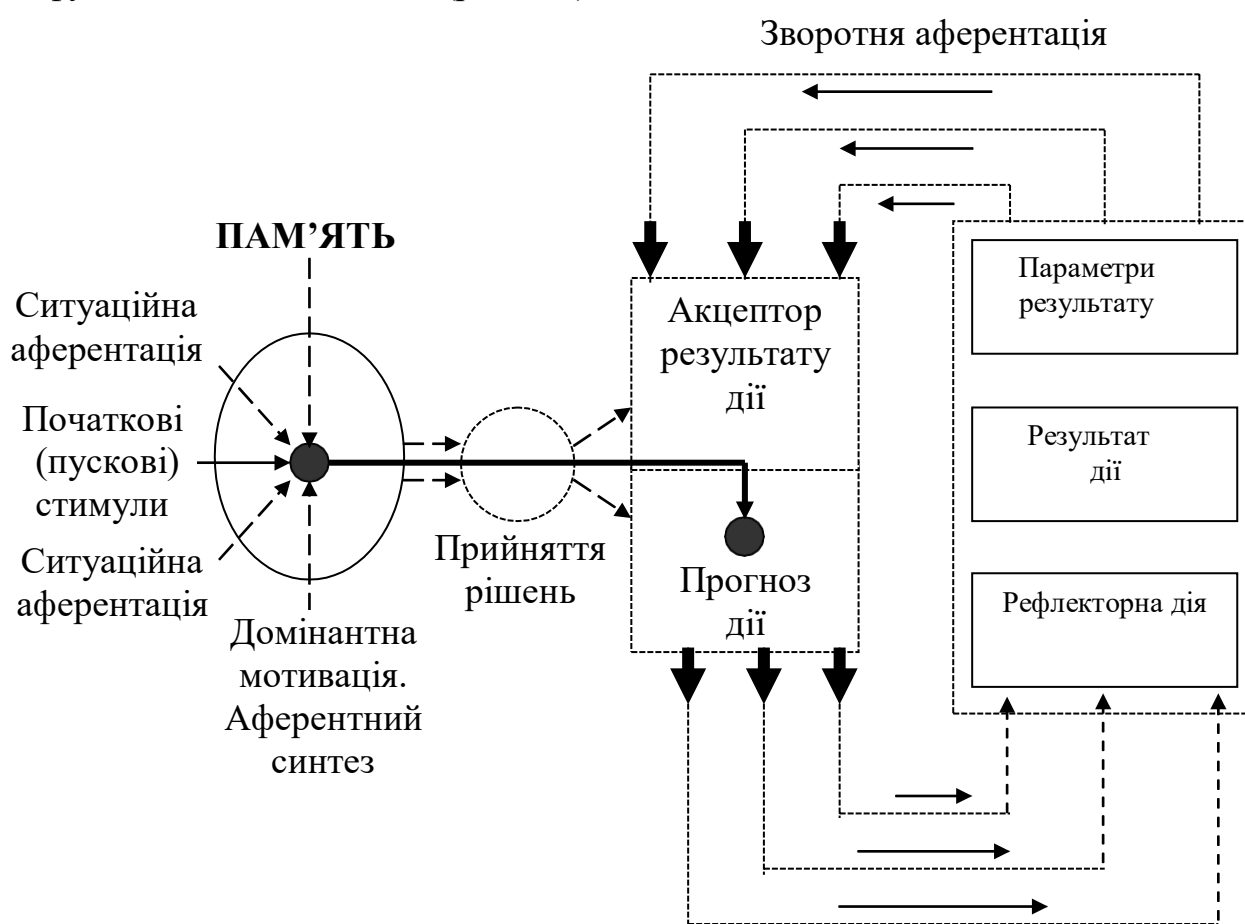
Зворотня аферентація

ПАМ'ЯТЬ

Ситуаційна аферентація

Початкові (пускові) стимули

Ситуаційна аферентація

Домінантна мотивація. Аферентний синтез

Прийняття рішень

Акцептор результату дії

Прогноз дії

Параметри результату

Результат дії

Рефлекторна дія